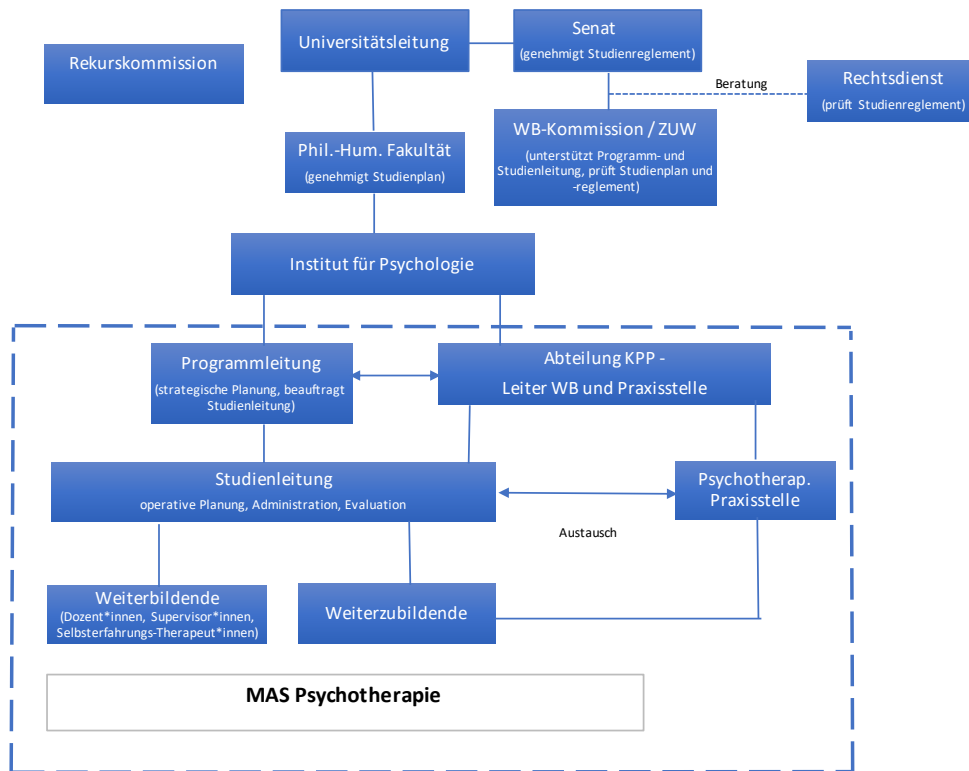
Rekurskommission

Universitätsleitung

Senat
(genehmigt Studienreglement)

Beratung

Rechtsdienst
(prüft Studienreglement)

Phil.-Hum. Fakultät
(genehmigt Studienplan)

WB-Kommission / ZUW
(unterstützt Programm- und Studienleitung, prüft Studienplan und -reglement)

Institut für Psychologie

Programmleitung
(strategische Planung, beauftragt Studienleitung)

Abteilung KPP -
Leiter WB und Praxisstelle

Studienleitung
operative Planung, Administration, Evaluation

Psychotherap. Praxisstelle

Austausch

Weiterbildende
(Dozent*innen, Supervisor*innen, Selbsterfahrungs-Therapeut*innen)

Weiterzubildende

MAS Psychotherapie